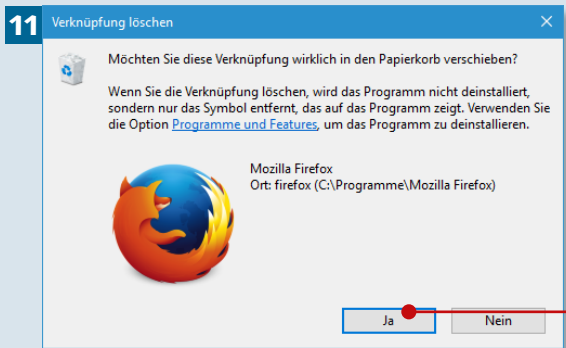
11

Verknüpfung löschen

Möchten Sie diese Verknüpfung wirklich in den Papierkorb verschieben?

Wenn Sie die Verknüpfung löschen, wird das Programm nicht deinstalliert, sondern nur das Symbol entfernt, das auf das Programm zeigt. Verwenden Sie die Option Programme und Features, um das Programm zu deinstallieren.

Mozilla Firefox
Ort: firefox (C:\Programme\Mozilla Firefox)

Ja

Nein